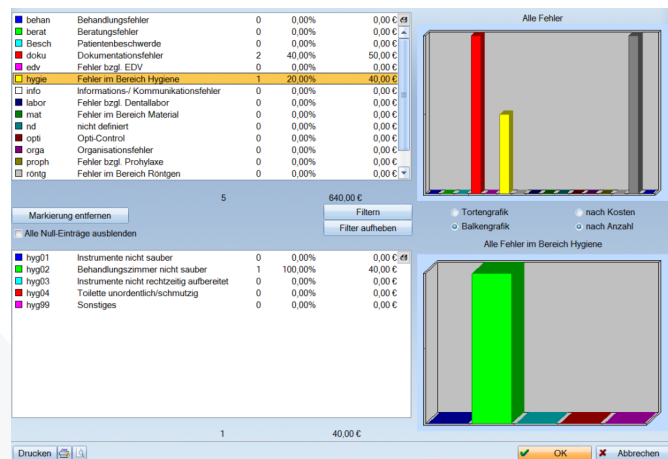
| | | | | |
|---|---|---|---|---|
| behan | Behandlungsfehler | 0 | 0,00% | 0,00 € |
| berat | Beratungsfehler | 0 | 0,00% | 0,00 € |
| Besch | Patientenbeschwerde | 0 | 0,00% | 0,00 € |
| doku | Dokumentationsfehler | 2 | 40,00% | 50,00 € |
| edv | Fehler bzgl. EDV | 0 | 0,00% | 0,00 € |
| hygie | Fehler im Bereich Hygiene | 1 | 20,00% | 40,00 € |
| info | Informations-/ Kommunikationsfehler | 0 | 0,00% | 0,00 € |
| labor | Fehler bzgl. Dentallabor | 0 | 0,00% | 0,00 € |
| mat | Fehler im Bereich Material | 0 | 0,00% | 0,00 € |
| nd | nicht definiert | 0 | 0,00% | 0,00 € |
| opti | Opti-Control | 0 | 0,00% | 0,00 € |
| orga | Organisationsfehler | 0 | 0,00% | 0,00 € |
| proph | Fehler bzgl. Prohylaxe | 0 | 0,00% | 0,00 € |
| röntg | Fehler im Bereich Röntgen | 0 | 0,00% | 0,00 € |

5 640,00 €

Markierung entfernen
Alle Null-Einträge ausblenden
Filtern
Filter aufheben

Alle Fehler

Tortengrafik
Balkengrafik
nach Kosten
nach Anzahl

Alle Fehler im Bereich Hygiene

| | | | | |
|---|---|---|---|---|
| hyg01 | Instrumente nicht sauber | 0 | 0,00% | 0,00 € |
| hyg02 | Behandlungszimmer nicht sauber | 1 | 100,00% | 40,00 € |
| hyg03 | Instrumente nicht rechtzeitig aufbereitet | 0 | 0,00% | 0,00 € |
| hyg04 | Toilette unordentlich/schmutzig | 0 | 0,00% | 0,00 € |
| hyg99 | Sonstiges | 0 | 0,00% | 0,00 € |

1 40,00 €

Drucken
OK
Abbrechen